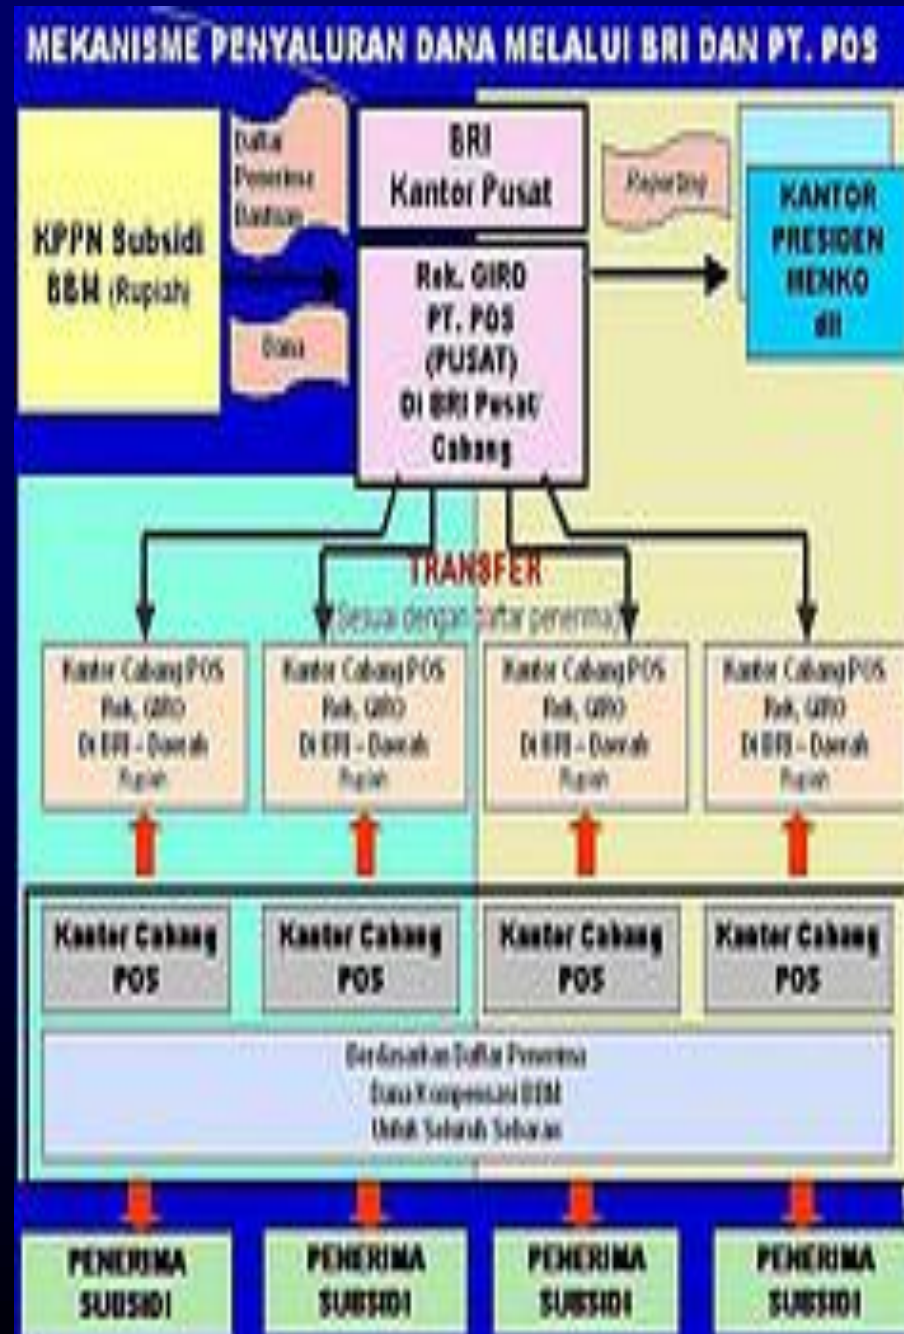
MEKANISME PENYALURAN DANA MELALUI BRI DAN PT. POS

KPPN Subsidi BBM (Rupiah)

Daftar Penerima Bantuan

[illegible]

Dana

BRI Kantor Pusat

Rek. GIRO PT. POS (PUSAT) Di BRI Pusat/ Cabang

Reporting

KANTOR PRESIDEN MENKO dll

TRANSFER
Sesuai dengan daftar penerima

Kantor Cabang POS Rek. GIRO Di BRI - Daerah Rupiah

Kantor Cabang POS Rek. GIRO Di BRI - Daerah Rupiah

Kantor Cabang POS Rek. GIRO Di BRI - Daerah Rupiah

Kantor Cabang POS Rek. GIRO Di BRI - Daerah Rupiah

Kantor Cabang POS

Kantor Cabang POS

Kantor Cabang POS

Kantor Cabang POS

Berdasarkan Daftar Penerima
Dana Kompensasi BBM
Untuk Seluruh Sebaran

PENERIMA SUBSIDI

PENERIMA SUBSIDI

PENERIMA SUBSIDI

PENERIMA SUBSIDI